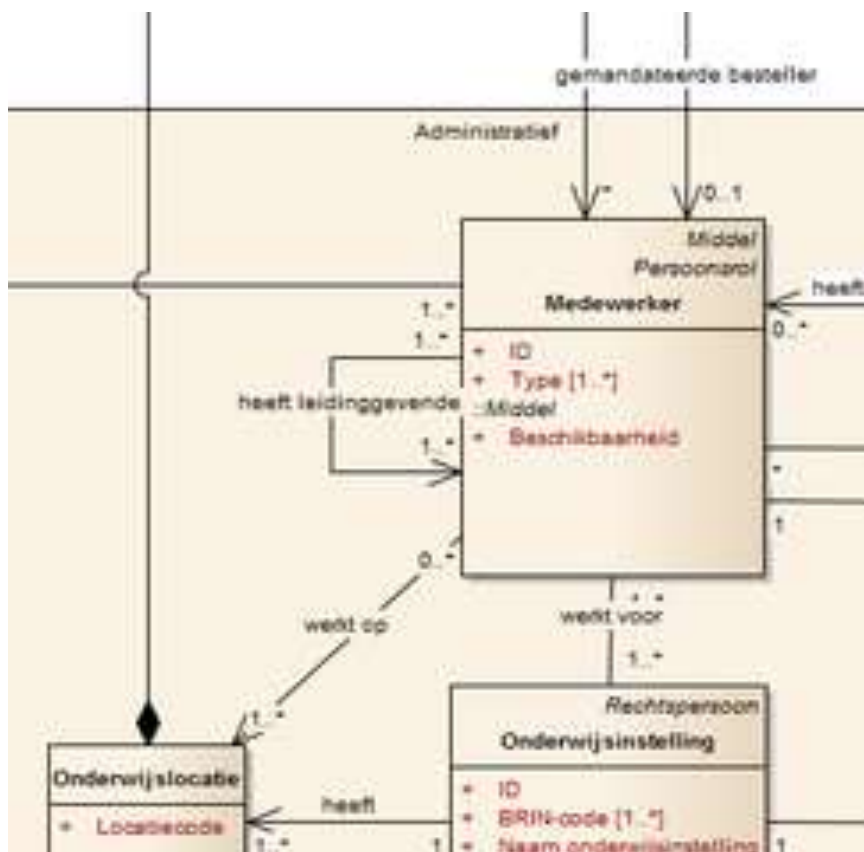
gemandateerde besteller

Administratief

*

0..1

Middel
Persoonrol
Medewerker

heeft

0..*

1..*

1..*

+ ID
+ Type [1..*]
::Middel
+ Beschikbaarheid

heeft leidinggevende

1..*

*

1

0..*

werkt op

* *

werkt voor

1..*

1..*

Rechtspersoon
Onderwijsinstelling

+ ID
+ BRIN-code [1..*]
+ Naam onderwijsinstelling

1

Onderwijslocatie

+ Locatiecode

heeft

1..*

1